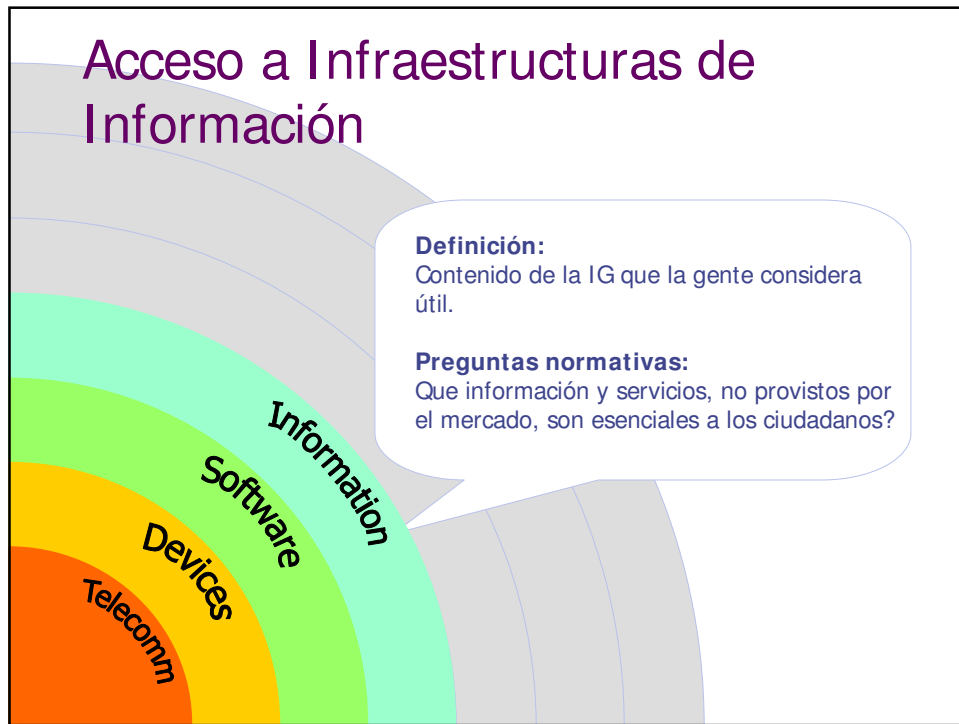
Acceso a Infraestructuras de Información

Definición:
Contenido de la IG que la gente considera útil.

Preguntas normativas:
Que información y servicios, no provistos por el mercado, son esenciales a los ciudadanos?

Information

Software

Devices

Telecomm